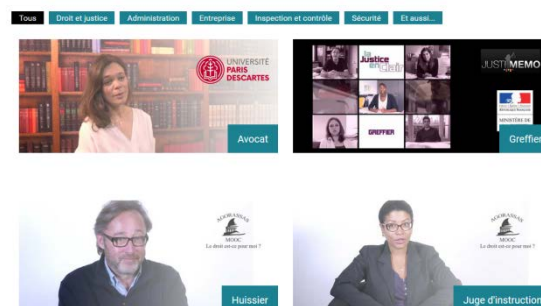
Tous
Droit et justice
Administration
Entreprise
Inspection et contrôle
Sécurité
Et aussi...

UNIVERSITÉ PARIS DESCARTES
Avocat

la Justice en Clair
GREFFIER
JUSTIMEMO
MINISTÈRE DE
Greffier

MOOC
Le droit est-ce pour moi ?
Huissier

MOOC
Le droit est-ce pour moi ?
Juge d'instruction